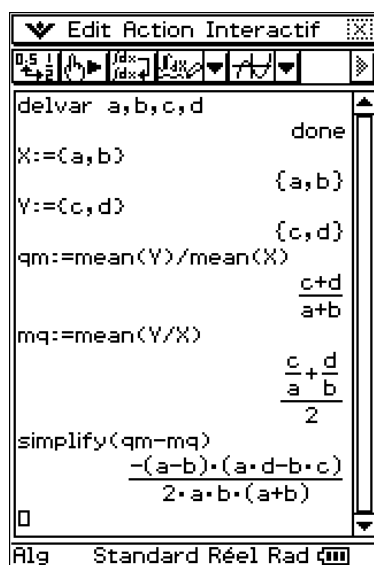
Edit Action Interactif

delvar a,b,c,d

done

X:={a,b}

{a,b}

Y:={c,d}

{c,d}

qm:=mean(Y)/mean(X)

$\frac{c+d}{a+b}$

mq:=mean(Y/X)

$\frac{\frac{c}{a}+\frac{d}{b}}{2}$

simplify(qm-mq)

$\frac{-(a-b)\cdot(a\cdot d-b\cdot c)}{2\cdot a\cdot b\cdot(a+b)}$

Alg Standard Réel Rad